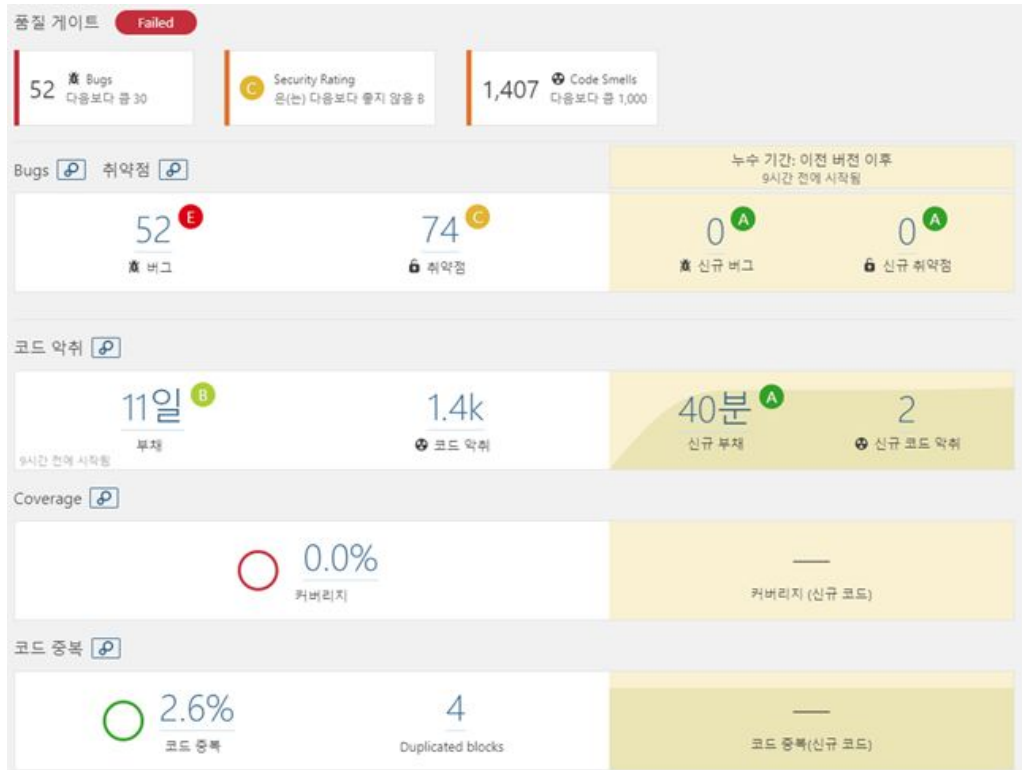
품질 게이트 Failed

52 Bugs 다음보다 큼 30

C Security Rating 은(는) 다음보다 좋지 않음 B

1,407 Code Smells 다음보다 큼 1,000

Bugs 취약점

누수 기간: 이전 버전 이후
9시간 전에 시작됨

52 E 버그

74 C 취약점

0 A 신규 버그

0 A 신규 취약점

코드 악취

11일 B 부채

9시간 전에 시작됨

1.4k 코드 악취

40분 A 신규 부채

2 신규 코드 악취

Coverage

0.0% 커버리지

— 커버리지 (신규 코드)

코드 중복

2.6% 코드 중복

4 Duplicated blocks

— 코드 중복(신규 코드)